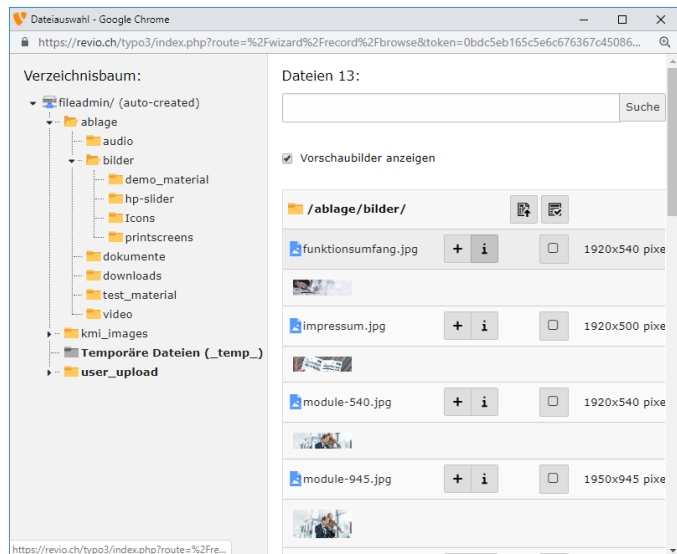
Dateiauswahl - Google Chrome

https://revio.ch/typo3/index.php?route=%2Fwizard%2Frecord%2Fbrowse&token=0bdc5eb165c5e6c676367c45086...

Verzeichnisbaum:

fileadmin/ (auto-created)
ablage
audio
bilder
demo_material
hp-slider
Icons
printscreens
dokumente
downloads
test_material
video
kmi_images
Temporäre Dateien (_temp_)
user_upload

Dateien 13:

Suche

Vorschaubilder anzeigen

/ablage/bilder/

funktionsumfang.jpg + i 1920x540 pixe

impressum.jpg + i 1920x500 pixe

module-540.jpg + i 1920x540 pixe

module-945.jpg + i 1950x945 pixe

https://revio.ch/typo3/index.php?route=%2Fre...